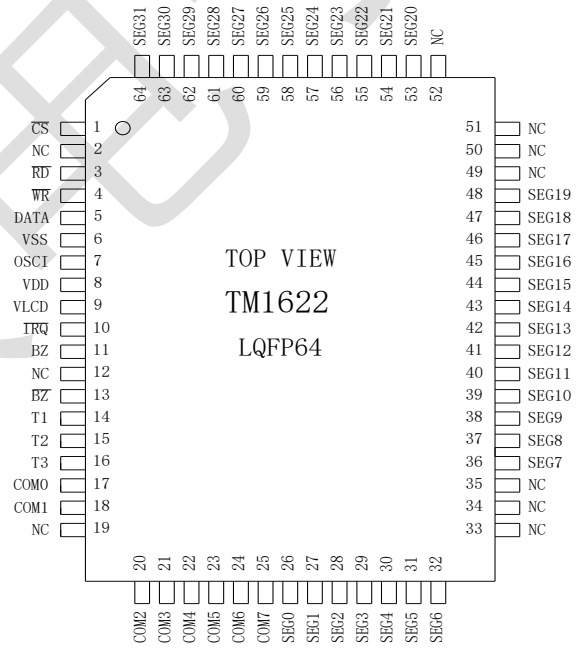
SEG31 SEG30 SEG29 SEG28 SEG27 SEG26 SEG25 SEG24 SEG23 SEG22 SEG21 SEG20 NC

64 63 62 61 60 59 58 57 56 55 54 53 52

$\overline{CS}$ 1
NC 2
$\overline{RD}$ 3
$\overline{WR}$ 4
DATA 5
VSS 6
OSCI 7
VDD 8
VLCD 9
$\overline{IRQ}$ 10
BZ 11
NC 12
$\overline{BZ}$ 13
T1 14
T2 15
T3 16
COM0 17
COM1 18
NC 19

TOP VIEW

TM1622

LQFP64

51 NC
50 NC
49 NC
48 SEG19
47 SEG18
46 SEG17
45 SEG16
44 SEG15
43 SEG14
42 SEG13
41 SEG12
40 SEG11
39 SEG10
38 SEG9
37 SEG8
36 SEG7
35 NC
34 NC
33 NC

20 21 22 23 24 25 26 27 28 29 30 31 32

COM2 COM3 COM4 COM5 COM6 COM7 SEG0 SEG1 SEG2 SEG3 SEG4 SEG5 SEG6